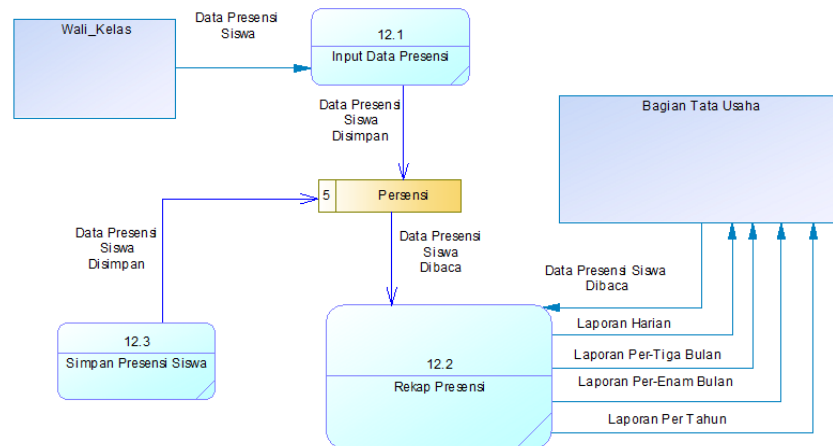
Wali_Kelas

Data Presensi Siswa

12.1

Input Data Presensi

Data Presensi Siswa Disimpan

Bagian Tata Usaha

5

Persensi

Data Presensi Siswa Disimpan

Data Presensi Siswa Dibaca

Data Presensi Siswa Dibaca

12.3

Simpan Presensi Siswa

12.2

Rekap Presensi

Laporan Harian

Laporan Per-Tiga Bulan

Laporan Per-Enam Bulan

Laporan Per Tahun